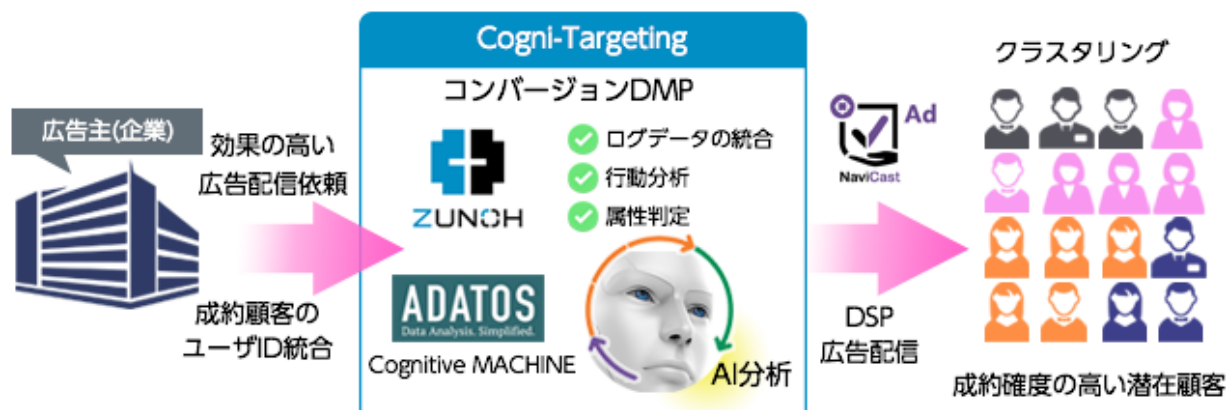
広告主(企業)

効果の高い広告配信依頼

成約顧客のユーザID統合

Cogni-Targeting

コンバージョンDMP

ZUNOH

ログデータの統合

行動分析

属性判定

ADATOS
Data Analysis. Simplified.

Cognitive MACHINE

AI分析

Ad
NaviCast

DSP
広告配信

クラスタリング

成約確度の高い潜在顧客